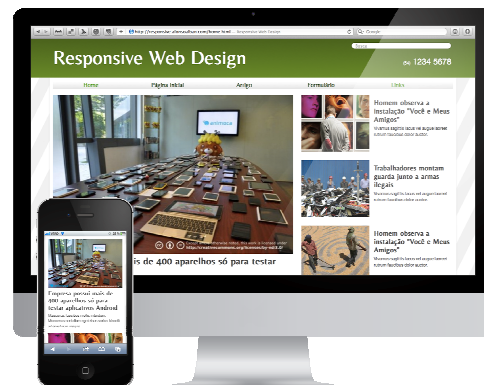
Responsive Web Design

Busca

(11) 1234 5678

Home

Página Inicial

Artigo

Formulário

Links

Homem observa a instalação "Você e Meus Amigos"

Trabalhadores montam guarda junto a armas ilegais

Homem observa a instalação "Você e Meus Amigos"

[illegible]s de 400 aparelhos só para testar

Empresa possui mais de 400 aparelhos só para testar aplicativos Android